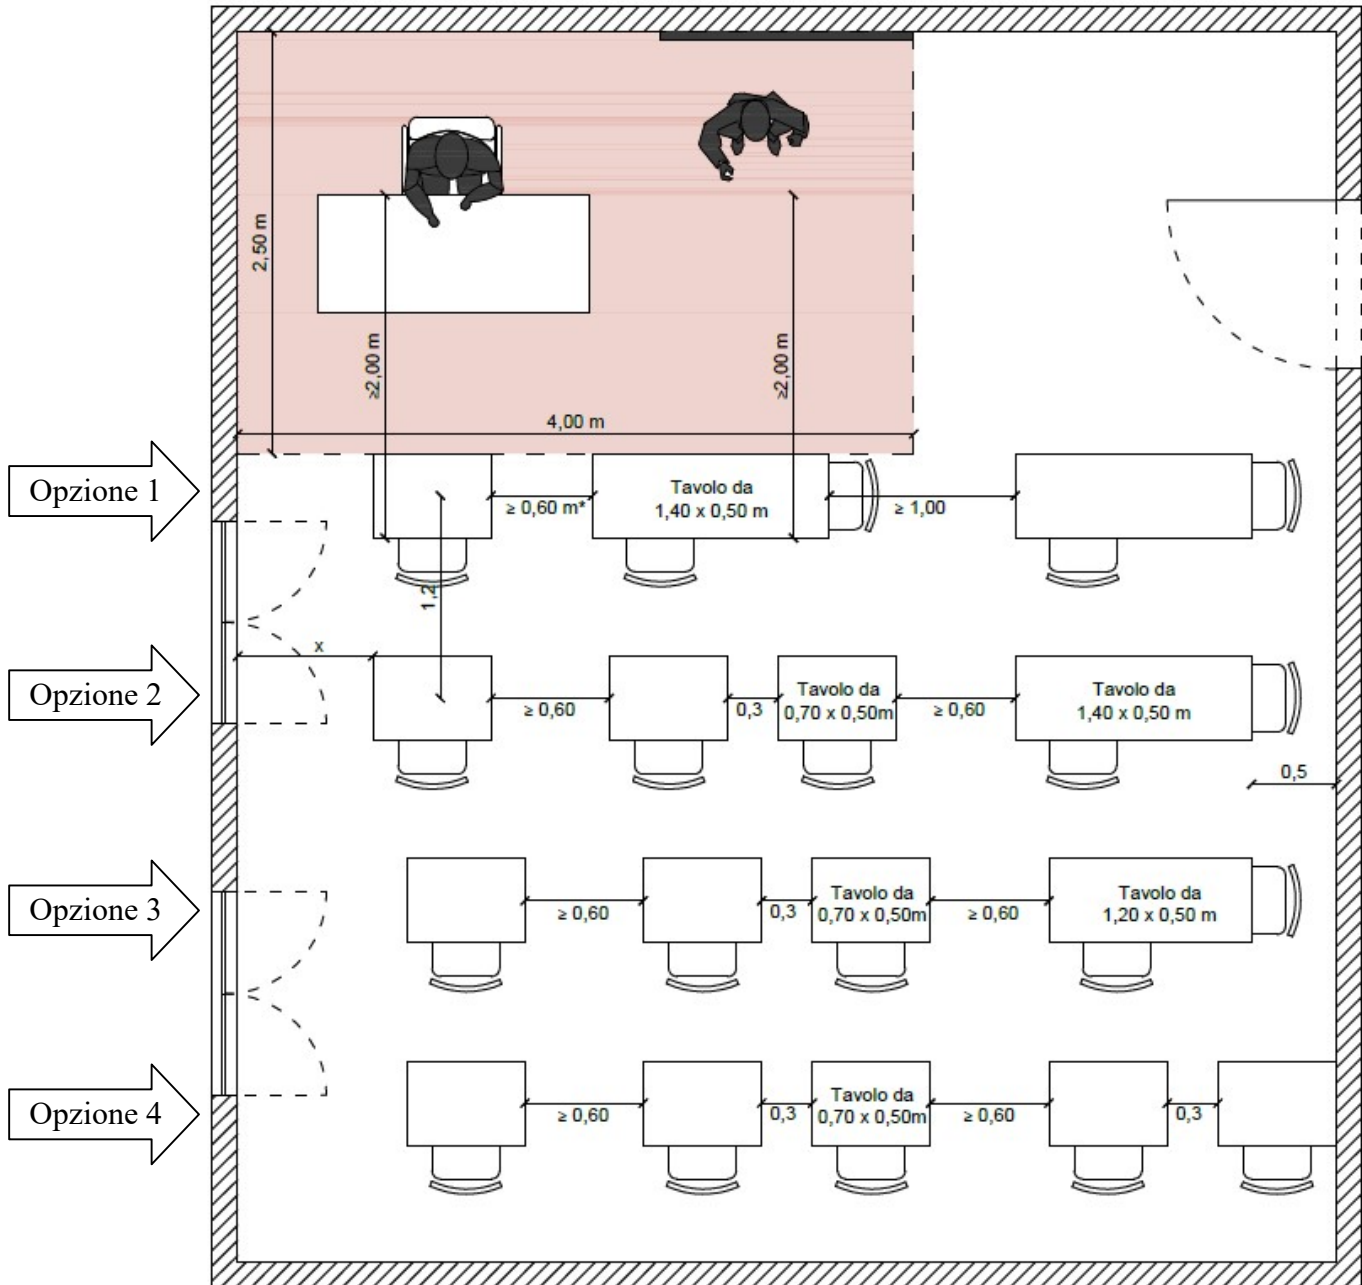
2,50 m

≥2,00 m

≥2,00 m

4,00 m

Opzione 1

≥ 0,60 m*

Tavolo da 1,40 x 0,50 m

≥ 1,00

1,2

x

Opzione 2

≥ 0,60

0,3

Tavolo da 0,70 x 0,50m

≥ 0,60

Tavolo da 1,40 x 0,50 m

0,5

Opzione 3

≥ 0,60

0,3

Tavolo da 0,70 x 0,50m

≥ 0,60

Tavolo da 1,20 x 0,50 m

Opzione 4

≥ 0,60

0,3

Tavolo da 0,70 x 0,50m

≥ 0,60

0,3